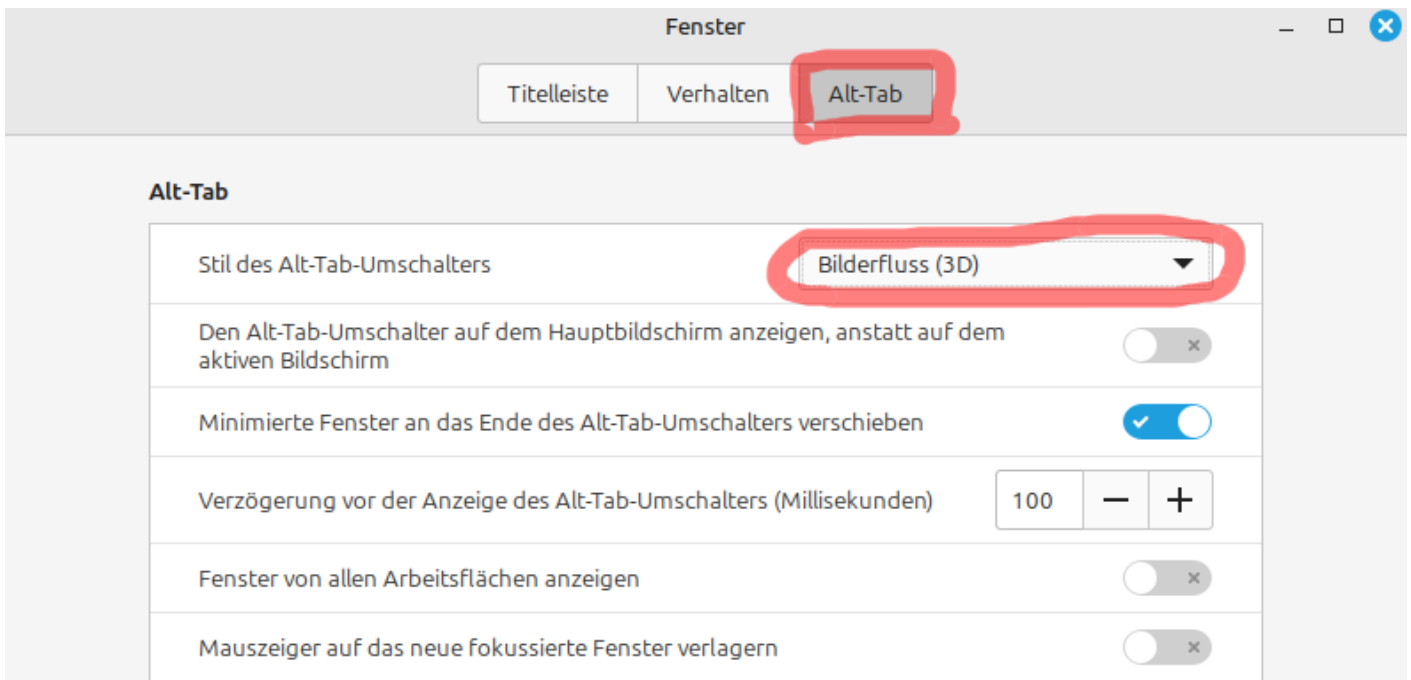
Fenster

Titelleiste | Verhalten | Alt-Tab

Alt-Tab

Stil des Alt-Tab-Umschalters

Bilderfluss (3D)

Den Alt-Tab-Umschalter auf dem Hauptbildschirm anzeigen, anstatt auf dem aktiven Bildschirm

Minimierte Fenster an das Ende des Alt-Tab-Umschalters verschieben

Verzögerung vor der Anzeige des Alt-Tab-Umschalters (Millisekunden)

100 − +

Fenster von allen Arbeitsflächen anzeigen

Mauszeiger auf das neue fokussierte Fenster verlagern